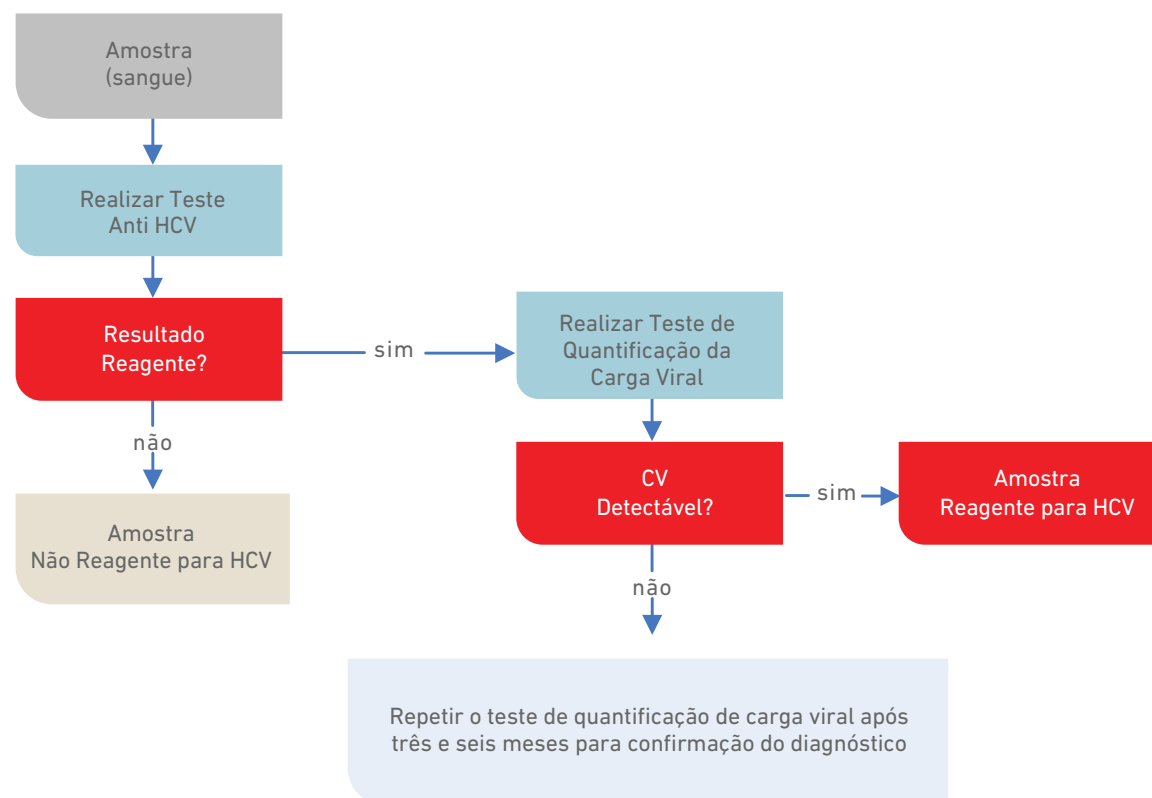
Amostra
(sangue)

Realizar Teste
Anti HCV

Resultado
Reagente?

sim

Realizar Teste de
Quantificação da
Carga Viral

não

Amostra
Não Reagente para HCV

CV
Detectável?

sim

Amostra
Reagente para HCV

não

Repetir o teste de quantificação de carga viral após três e seis meses para confirmação do diagnóstico